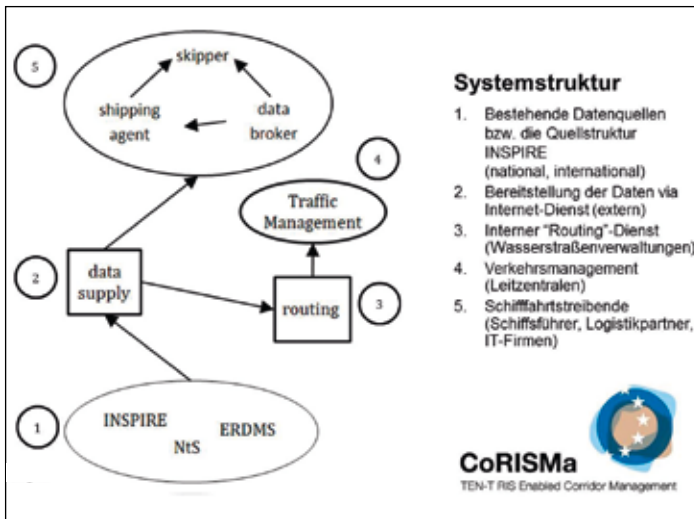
5

skipper

shipping agent

data broker

4

Traffic Management

2

data supply

routing

3

1

INSPIRE

NtS

ERDMS

Systemstruktur

1. Bestehende Datenquellen bzw. die Quellstruktur INSPIRE (national, international)
2. Bereitstellung der Daten via Internet-Dienst (extern)
3. Interner "Routing"-Dienst (Wasserstraßenverwaltungen)
4. Verkehrsmanagement (Leitzentralen)
5. Schifffahrtstreibende (Schiffsführer, Logistikpartner, IT-Firmen)

CoRISMa

TEN-T RIS Enabled Corridor Management